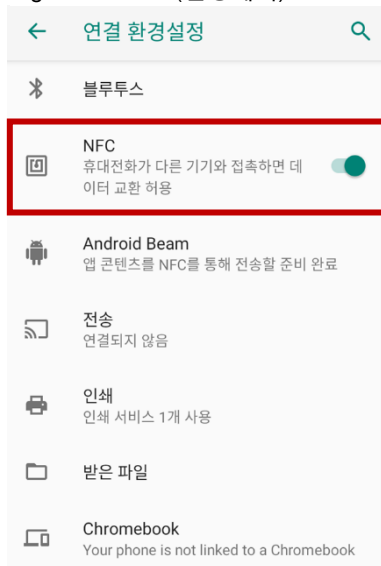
연결 환경설정

블루투스

NFC
휴대전화가 다른 기기와 접촉하면 데이터 교환 허용

Android Beam
앱 콘텐츠를 NFC를 통해 전송할 준비 완료

전송
연결되지 않음

인쇄
인쇄 서비스 1개 사용

받은 파일

Chromebook
Your phone is not linked to a Chromebook